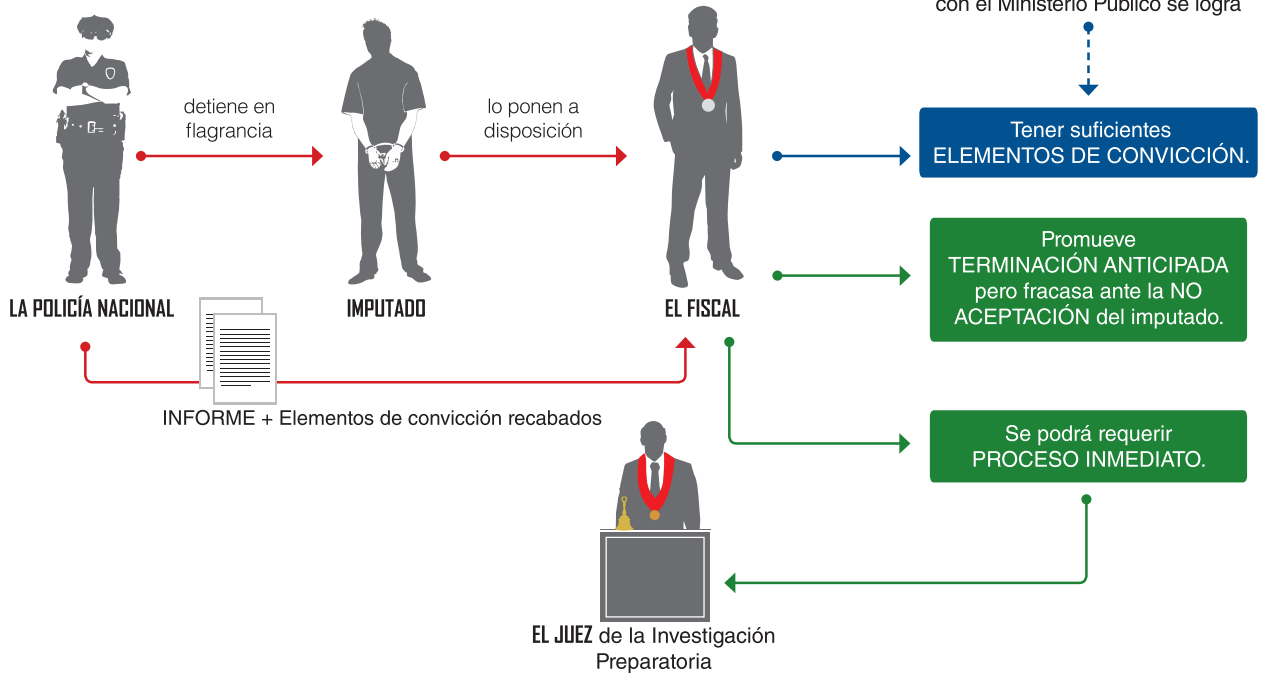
con el Ministerio Público se logra

detiene en flagrancia

lo ponen a disposición

Tener suficientes ELEMENTOS DE CONVICCIÓN.

Promueve TERMINACIÓN ANTICIPADA pero fracasa ante la NO ACEPTACIÓN del imputado.

LA POLICÍA NACIONAL

IMPUTADO

EL FISCAL

INFORME + Elementos de convicción recabados

Se podrá requerir PROCESO INMEDIATO.

EL JUEZ de la Investigación Preparatoria